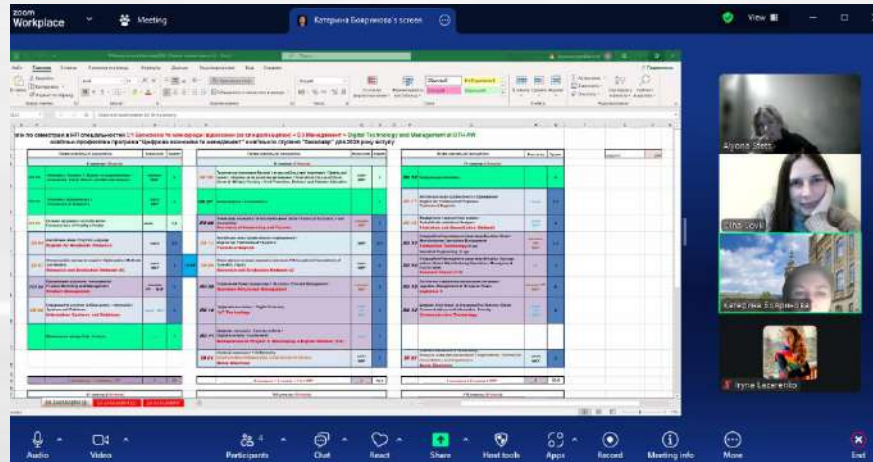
zoom Workplace
Meeting
Катерина Боярінова's screen
View
ого по семестрам в ІІ спеціальностях 1? Економіка та міжнародні відносини (за спеціалізацією) « 0 Менеджмент » Digital Technology and Management at DTU-RW
освітньо-професійна програма "Цифрова економіка та менеджмент" в освітньому ступені "бакалавр" для 2024 року вступу
Alyona Stets
Olha Lovk
Катерина Боярінова
Iryna Lazarenko
Audio
Video
Participants
Chat
React
Share
Host tools
Apps
Record
Meeting info
More
End